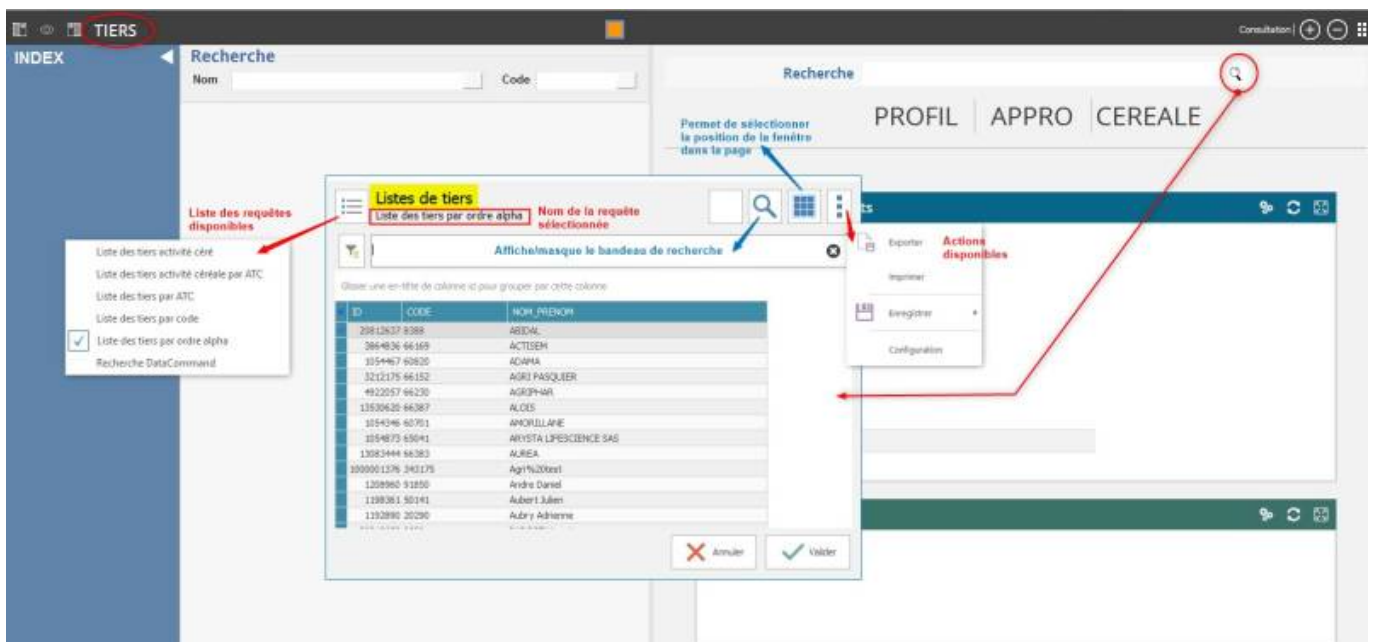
TIERS

Consultation

INDEX

Recherche

Nom

Code

Recherche

PROFIL | APPRO | CEREALE

Permet de sélectionner la position de la fenêtre dans la page

Liste des requêtes disponibles

Listes de tiers

Liste des tiers par ordre alpha

Nom de la requête sélectionnée

Liste des tiers activité céré
Liste des tiers activité céréale par ATC
Liste des tiers par ATC
Liste des tiers par code
Liste des tiers par ordre alpha
Recherche DataCommand

Affiche/masque le bandeau de recherche

Glisser une en-tête de colonne ici pour grouper par cette colonne

| ID | CODE | NOM_PRENOM |
|---|---|---|
| 20812637 | 8388 | ABIDAL |
| 3864836 | 66169 | ACTISEM |
| 1054467 | 60820 | ADAMA |
| 3212175 | 66152 | AGRI PASQUIER |
| 4922057 | 66230 | AGRIPHAR |
| 13530620 | 66387 | ALOIS |
| 1054346 | 60701 | AMORILLANE |
| 1054873 | 65041 | ARYSTA LIFESCIENCE SAS |
| 13083444 | 66383 | AUREA |
| 1000001376 | 343175 | Agri%20test |
| 1208960 | 91850 | Andre Daniel |
| 1198361 | 50141 | Aubert Julien |
| 1192890 | 20290 | Aubry Adrienne |

Annuler

Valider

Exporter

Actions disponibles

Imprimer

Enregistrer

Configuration